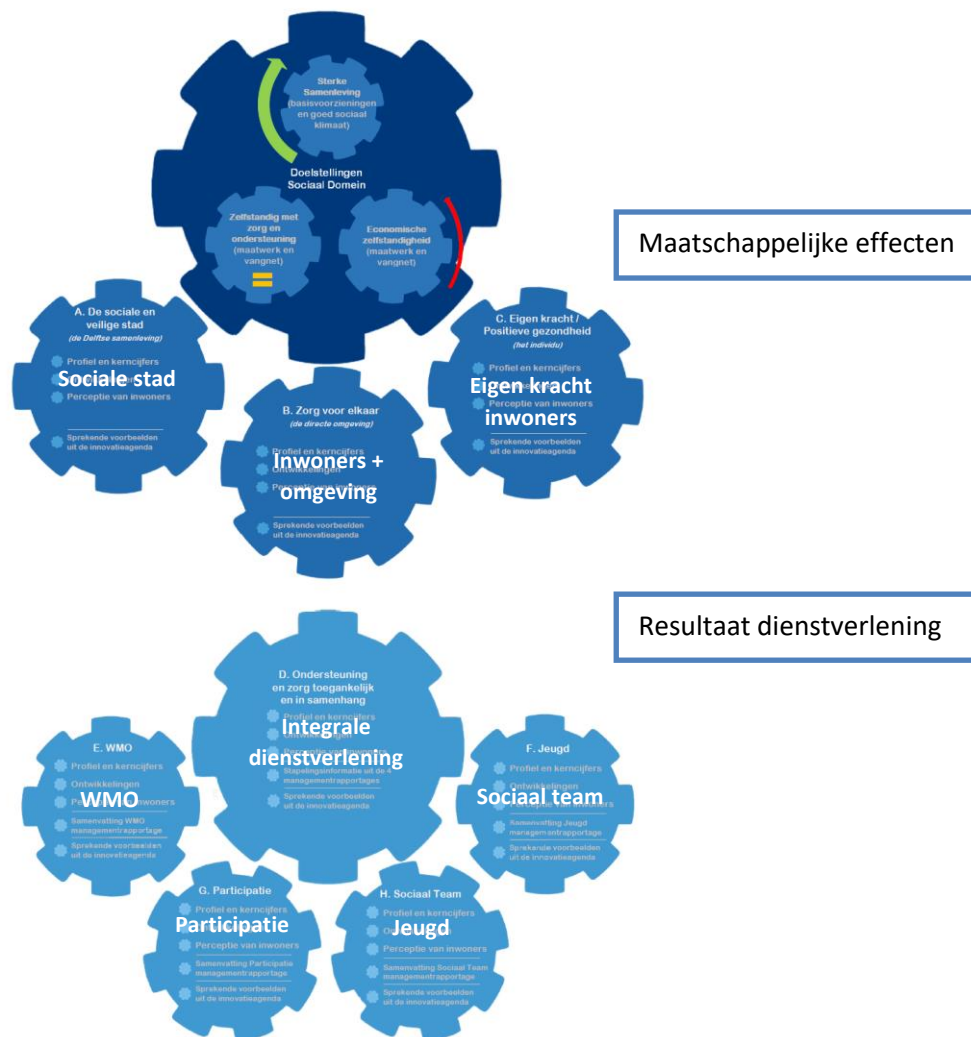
Sterke Samenleving (basisvoorzieningen en goed sociaal klimaat)

Doelstellingen Sociaal Domein

Zelfstandig met zorg en ondersteuning (maatwerk en vangnet)

Economische zelfstandigheid (maatwerk en vangnet)

Maatschappelijke effecten

A. De sociale en veilige stad
(de Delftse samenleving)
Profiel en kerncijfers
Sociale stad
Perceptie van inwoners
Sprekende voorbeelden uit de innovatieagenda

B. Zorg voor elkaar
(de directe omgeving)
Profiel en kerncijfers
Ontwikkelingen
Inwoners + omgeving
Perceptie van inwoners
Sprekende voorbeelden uit de innovatieagenda

C. Eigen kracht / Positieve gezondheid
(het individu)
Profiel en kerncijfers
Eigen kracht inwoners
Perceptie van inwoners
Sprekende voorbeelden uit de innovatieagenda

Resultaat dienstverlening

D. Ondersteuning en zorg toegankelijk en in samenhang
Profiel en kerncijfers
Integrale dienstverlening
Perceptie van inwoners
Stapelingsinformatie uit de 4 managementrapportages
Sprekende voorbeelden uit de innovatieagenda

E. WMO
Profiel en kerncijfers
Ontwikkelingen
WMO
Perceptie van inwoners
Samenvatting WMO managementrapportage
Sprekende voorbeelden uit de innovatieagenda

F. Jeugd
Profiel en kerncijfers
Ontwikkelingen
Sociaal team
Samenvatting Jeugd managementrapportage
Sprekende voorbeelden uit de innovatieagenda

G. Participatie
Profiel en kerncijfers
Participatie
Perceptie van inwoners
Samenvatting Participatie managementrapportage
Sprekende voorbeelden uit de innovatieagenda

H. Sociaal Team
Profiel en kerncijfers
Jeugd
Perceptie van inwoners
Samenvatting Sociaal Team managementrapportage
Sprekende voorbeelden uit de innovatieagenda